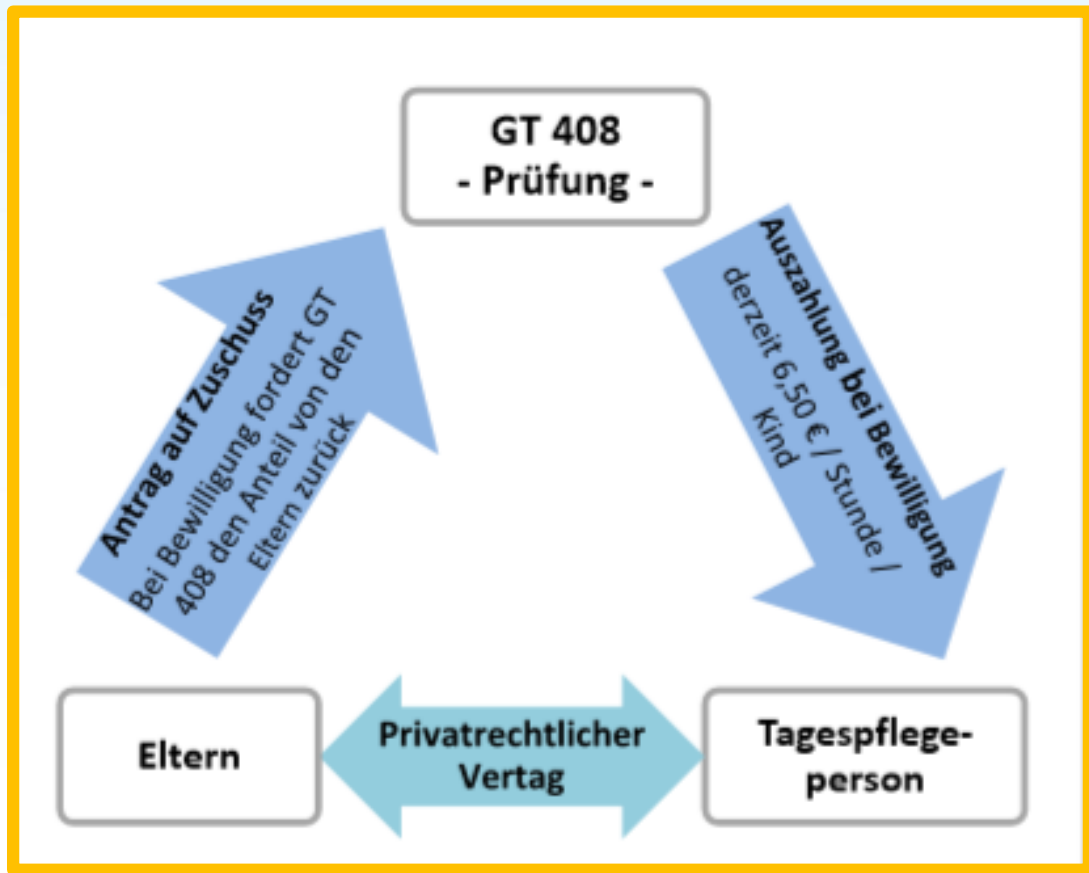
GT 408
- Prüfung -

Antrag auf Zuschuss
Bei Bewilligung fordert GT 408 den Anteil von den Eltern zurück

Auszahlung bei Bewilligung
derzeit 6,50 € / Stunde / Kind

Eltern

Privatrechtlicher Vertag

Tagespflege-person